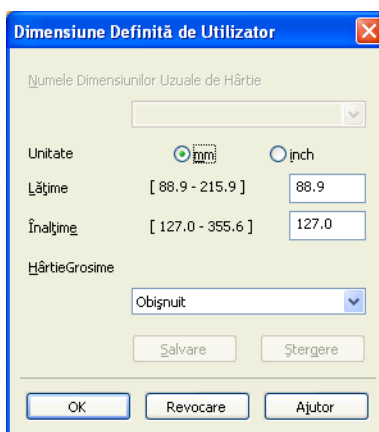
Dimensiune Definită de Utilizator

Numele Dimensiunilor Uzuale de Hârtie

Unitate mm inch

Lățime [ 88.9 - 215.9 ] 88.9

Înalțime [ 127.0 - 355.6 ] 127.0

HârtieGrosime

Obişnuit

Salvare Ştergere

OK Revocare Ajutor